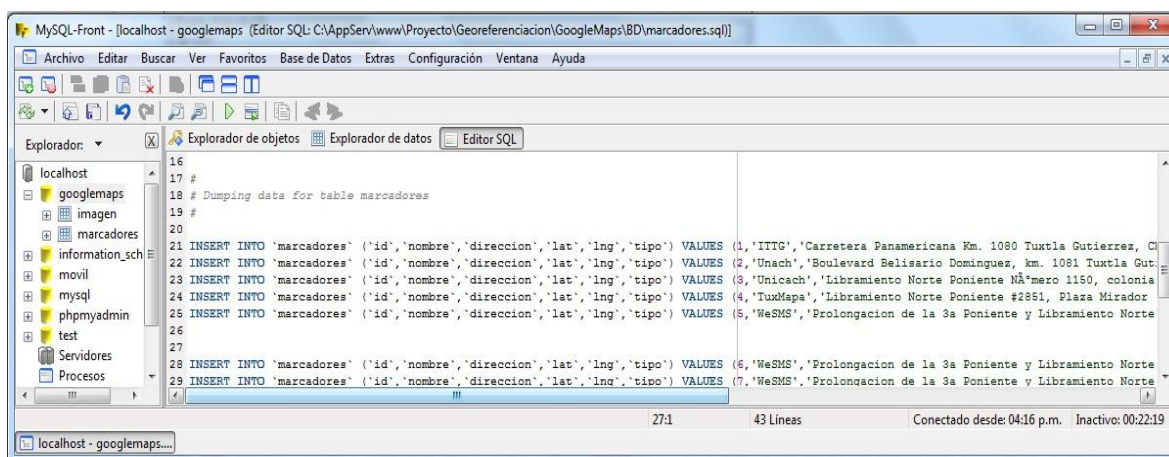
MySQL-Front - [localhost - googlemaps (Editor SQL: C:\AppServ\www\Proyecto\Georeferenciacion\GoogleMaps\BD\marcadores.sql)]

Archivo Editar Buscar Ver Favoritos Base de Datos Extras Configuración Ventana Ayuda

Explorador:

Explorador de objetos | Explorador de datos | Editor SQL

localhost
googlemaps
imagen
marcadores
information_sch
movil
mysql
phpmyadmin
test
Servidores
Procesos

16
17 #
18 # Dumping data for table marcadores
19 #
20
21 INSERT INTO `marcadores` (`id`,`nombre`,`direccion`,`lat`,`lng`,`tipo`) VALUES (1,'ITTG','Carretera Panamericana Km. 1080 Tuxtla Gutierrez, C
22 INSERT INTO `marcadores` (`id`,`nombre`,`direccion`,`lat`,`lng`,`tipo`) VALUES (2,'Unach','Boulevard Belisario Dominguez, km. 1081 Tuxtla Gut
23 INSERT INTO `marcadores` (`id`,`nombre`,`direccion`,`lat`,`lng`,`tipo`) VALUES (3,'Unicach','Libramiento Norte Poniente NÃºmero 1150, colonia
24 INSERT INTO `marcadores` (`id`,`nombre`,`direccion`,`lat`,`lng`,`tipo`) VALUES (4,'TuxMapa','Libramiento Norte Poniente #2851, Plaza Mirador
25 INSERT INTO `marcadores` (`id`,`nombre`,`direccion`,`lat`,`lng`,`tipo`) VALUES (5,'WeSMS','Prolongacion de la 3a Poniente y Libramiento Norte
26
27
28 INSERT INTO `marcadores` (`id`,`nombre`,`direccion`,`lat`,`lng`,`tipo`) VALUES (6,'WeSMS','Prolongacion de la 3a Poniente y Libramiento Norte
29 INSERT INTO `marcadores` (`id`,`nombre`,`direccion`,`lat`,`lng`,`tipo`) VALUES (7,'WeSMS','Prolongacion de la 3a Poniente y Libramiento Norte

27:1 | 43 Líneas | Conectado desde: 04:16 p.m. | Inactivo: 00:22:19

localhost - googlemaps....